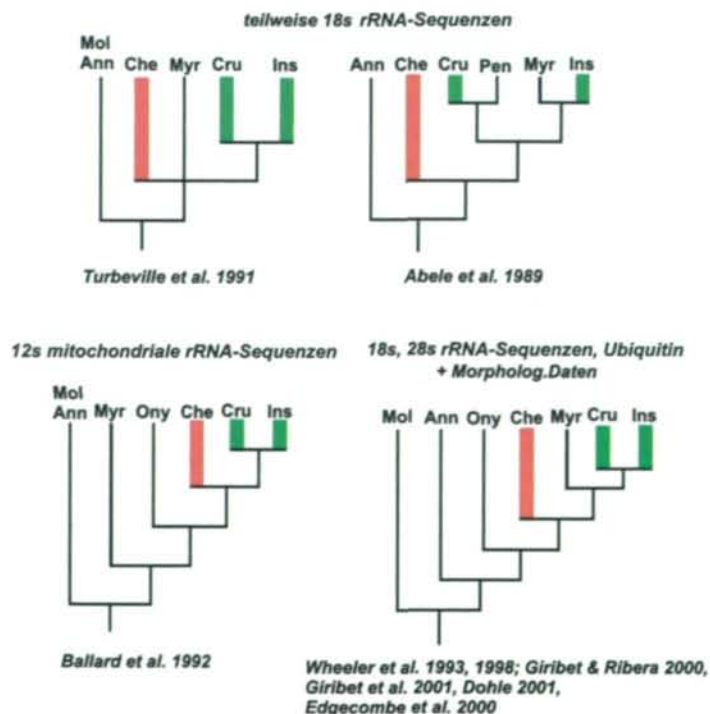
teilweise 18s rRNA-Sequenzen

Mol
Ann Che Myr Cru Ins

Turbeville et al. 1991

Ann Che Cru Pen Myr Ins

Abele et al. 1989

12s mitochondriale rRNA-Sequenzen

Mol
Ann Myr Ony Che Cru Ins

Ballard et al. 1992

18s, 28s rRNA-Sequenzen, Ubiquitin + Morpholog.Daten

Mol Ann Ony Che Myr Cru Ins

Wheeler et al. 1993, 1998; Giribet & Ribera 2000, Giribet et al. 2001, Dohle 2001, Edgecombe et al. 2000